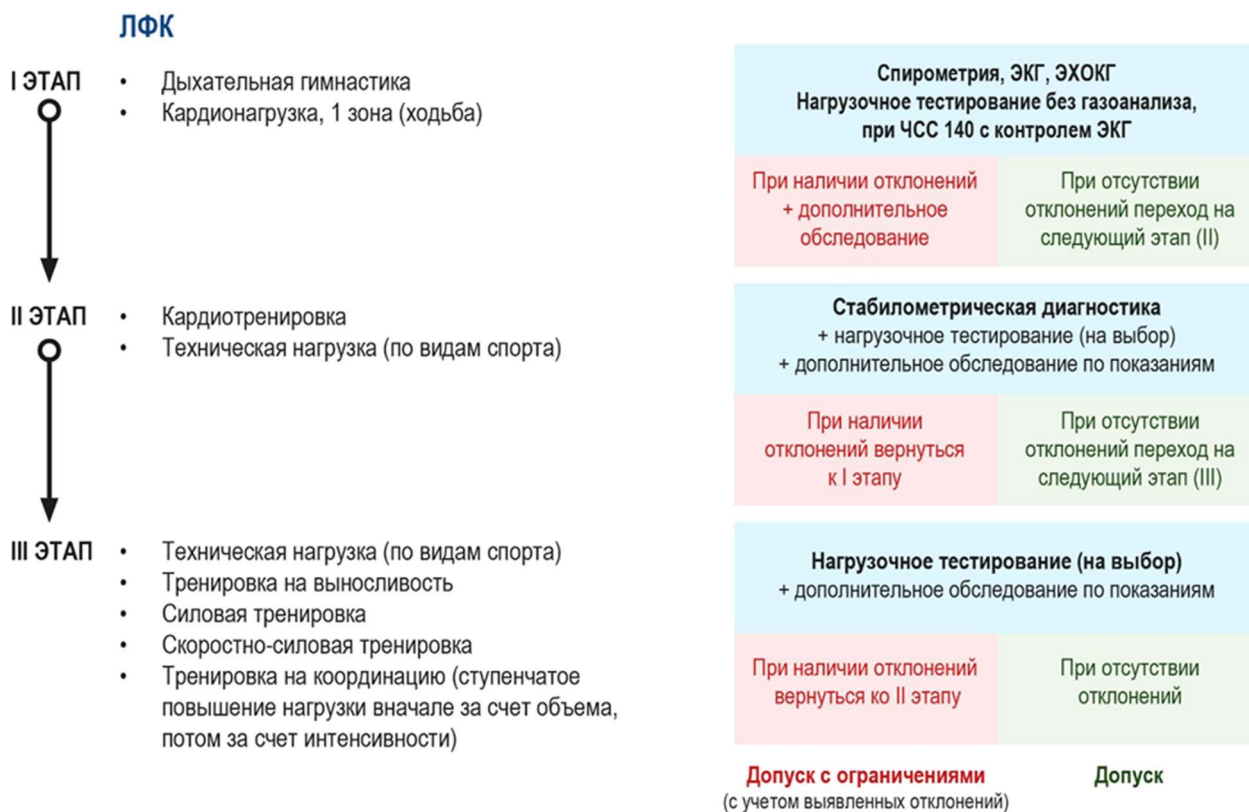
ЛФК

I ЭТАП
• Дыхательная гимнастика
• Кардионагрузка, 1 зона (ходьба)

Спирометрия, ЭКГ, ЭХОКГ
Нагрузочное тестирование без газоанализа, при ЧСС 140 с контролем ЭКГ

При наличии отклонений + дополнительное обследование

При отсутствии отклонений переход на следующий этап (II)

II ЭТАП
• Кардиотренировка
• Техническая нагрузка (по видам спорта)

Стабилометрическая диагностика
+ нагрузочное тестирование (на выбор)
+ дополнительное обследование по показаниям

При наличии отклонений вернуться к I этапу

При отсутствии отклонений переход на следующий этап (III)

III ЭТАП
• Техническая нагрузка (по видам спорта)
• Тренировка на выносливость
• Силовая тренировка
• Скоростно-силовая тренировка
• Тренировка на координацию (ступенчатое повышение нагрузки вначале за счет объема, потом за счет интенсивности)

Нагрузочное тестирование (на выбор)
+ дополнительное обследование по показаниям

При наличии отклонений вернуться ко II этапу

При отсутствии отклонений

Допуск с ограничениями
(с учетом выявленных отклонений)

Допуск